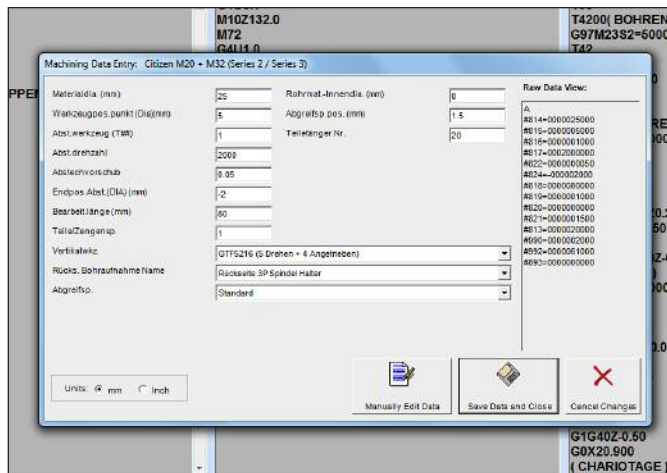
M10Z132.0
M72
G4U1.0

T4200( BOHREN
G97M23S2=5000
T42

PPE

RE
00

0.2
50

Z-
0

0.

Machining Data Entry: Citizen M20 + M32 (Series 2 / Series 3)

Materialdia. (mm) 26
Werkzeugpos.punkt (Dia)(mm) 5
Abst.werkzeug (T##) 1
Abst.drehzahl 2000
Abstechvorschub 0.05
Endpos.Abst.(DIA) (mm) -2
Bearbeit.länge (mm) 60
Teilal.Zangensp. 1

Rohrmat.-Innendia. (mm) 0
Abgreifsp.pos. (mm) 1.5
Teilefänger Nr. 20

Vertikalwkz. GTF5216 (6 Drehen + 4 Angetrieben)
Rücks. Bohraufnahme Name Rückseite 3P Spindel Halter
Abgreifsp. Standard

Raw Data View:
A
#814=0000025000
#815=0000005000
#816=0000001000
#817=0002000000
#822=0000000050
#824=-000002000
#818=0000080000
#819=0000001000
#820=0000000000
#821=0000001500
#813=0000020000
#890=0000002000
#892=0000006000
#893=0000000000

Units: mm Inch

Manually Edit Data
Save Data and Close
Cancel Changes

G1G40Z-0.50
G0X20.900
( CHARIOTAGE )